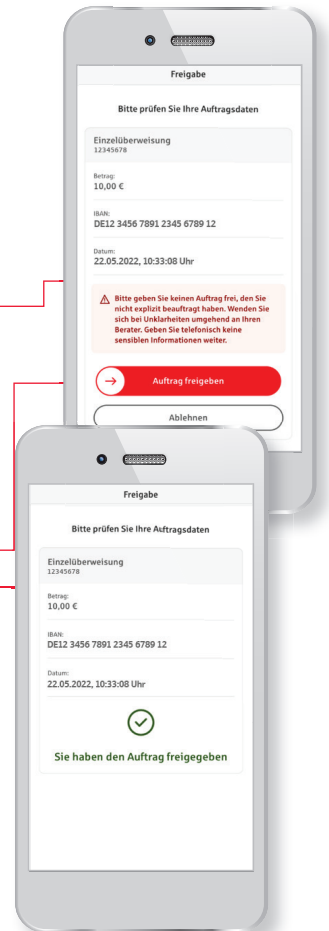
Freigabe

Bitte prüfen Sie Ihre Auftragsdaten

Einzelüberweisung
12345678

Betrag:
10,00 €

IBAN:
DE12 3456 7891 2345 6789 12

Datum:
22.05.2022, 10:33:08 Uhr

Bitte geben Sie keinen Auftrag frei, den Sie nicht explizit beauftragt haben. Wenden Sie sich bei Unklarheiten umgehend an Ihren Berater. Geben Sie telefonisch keine sensiblen Informationen weiter.

Auftrag freigeben

Ablehnen

Freigabe

Bitte prüfen Sie Ihre Auftragsdaten

Einzelüberweisung
12345678

Betrag:
10,00 €

IBAN:
DE12 3456 7891 2345 6789 12

Datum:
22.05.2022, 10:33:08 Uhr

Sie haben den Auftrag freigegeben